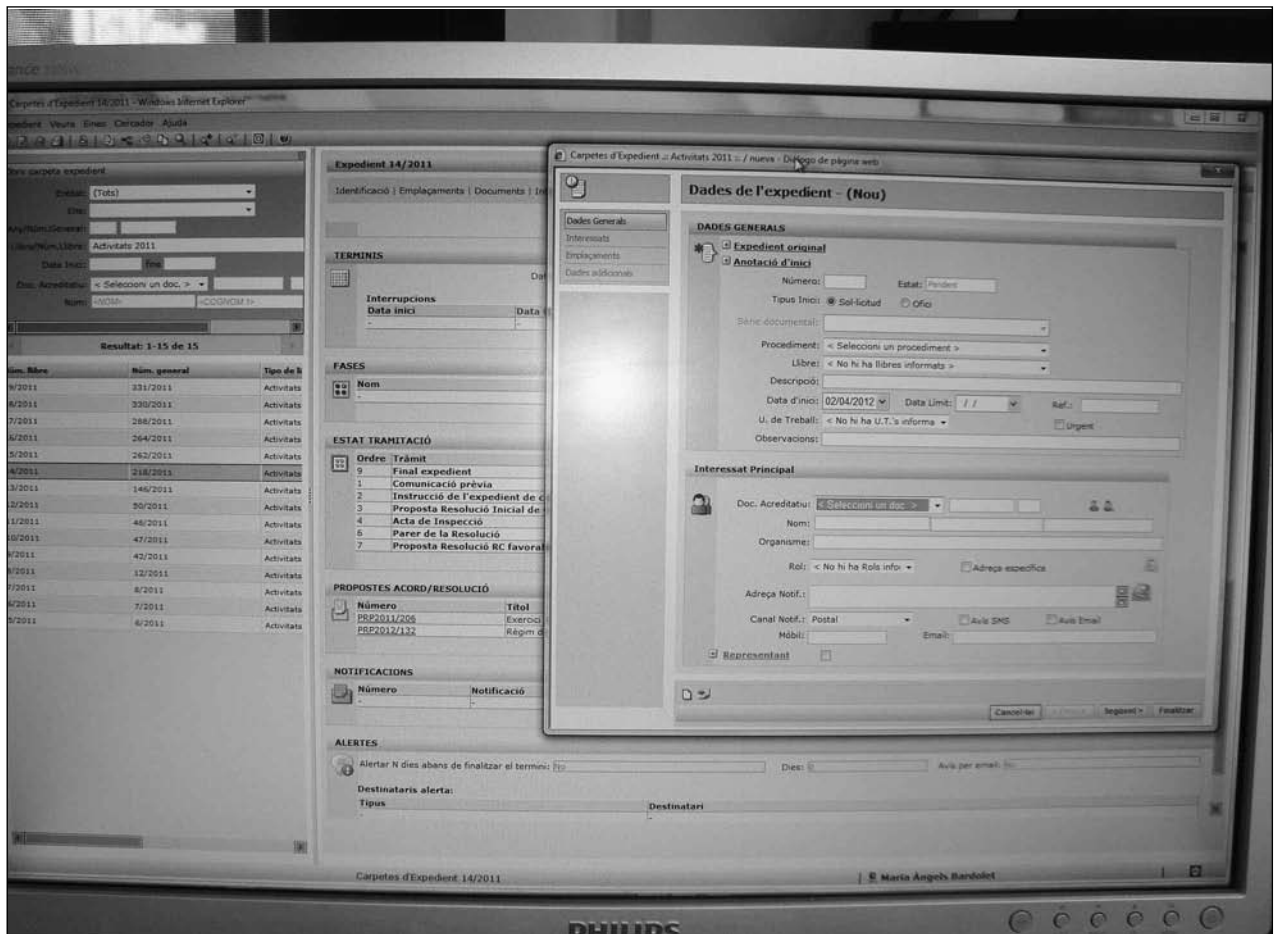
Carpetes d'Expedient 14/2011 - Windows Internet Explorer

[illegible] Veure Eines Cercador Ajuda

Expedient 14/2011

Identificació | Emplaçaments | Documents | In

Estat: (Tots)

Llibre/Núm.Llibre: Activitats 2011

Data Inici: fins

Doc. Acreditatiu: < Seleccioni un doc. >

Nom: <NOM> <COGNOM 1>

Resultat: 1-15 de 15

| Núm. llibre | Núm. general | Tipo de ll |
|---|---|---|
| 9/2011 | 331/2011 | Activitats |
| 8/2011 | 330/2011 | Activitats |
| 7/2011 | 288/2011 | Activitats |
| 6/2011 | 264/2011 | Activitats |
| 5/2011 | 262/2011 | Activitats |
| 4/2011 | 218/2011 | Activitats |
| 3/2011 | 146/2011 | Activitats |
| 12/2011 | 50/2011 | Activitats |
| 11/2011 | 48/2011 | Activitats |
| 10/2011 | 47/2011 | Activitats |
| 9/2011 | 42/2011 | Activitats |
| 8/2011 | 12/2011 | Activitats |
| 7/2011 | 8/2011 | Activitats |
| 6/2011 | 7/2011 | Activitats |
| 5/2011 | 6/2011 | Activitats |

TERMINIS

Interrupcions

| Data inici | Data |
|---|---|
| - | - |

FASES

| Nom |
|---|
| - |

ESTAT TRAMITACIÓ

| Ordre | Tràmit |
|---|---|
| 9 | Final expedient |
| 1 | Comunicació prèvia |
| 2 | Instrucció de l'expedient de c |
| 3 | Proposta Resolució Inicial de |
| 4 | Acta de Inspecció |
| 6 | Parer de la Resolució |
| 7 | Proposta Resolució RC favoral |

PROPOSTES ACORD/RESOLUCIÓ

| Número | Títol |
|---|---|
| PRP2011/206 | Exercici |
| PRP2012/132 | Règim d |

NOTIFICACIONS

| Número | Notificació |
|---|---|
| - | - |

ALERTES

Alertar N dies abans de finalitzar el termini: No

Dies: 0

Avís per email: No

Destinataris alerta:

| Tipus | Destinatari |
|---|---|
| - | - |

Carpetes d'Expedient :: Activitats 2011 :: / nueva - Diálogo de página web

Dades de l'expedient - (Nou)

Dades Generals
Interessats
Emplaçaments
Dades addicionals

DADES GENERALS

Expedient original

Anotació d'inici

Número:

Estat: Pendent

Tipus Inici: Sol·licitud Ofici

Sèrie documental:

Procediment: < Seleccioni un procediment >

Llibre: < No hi ha llibres informats >

Descripció:

Data d'inici: 02/04/2012

Data Límit: / /

Ref.:

U. de Treball: < No hi ha U.T.'s informa

Urgent

Observacions:

Interessat Principal

Doc. Acreditatiu: < Seleccioni un doc. >

Nom:

Organisme:

Rol: < No hi ha Rols info

Adreça específica

Adreça Notif.:

Canal Notif.: Postal

Avís SMS

Avís Email

Mòbil:

Email:

Representant

Cancel·lar

< Anterior

Següent >

Finalitzar

Carpetes d'Expedient 14/2011

Maria Àngels Bardolet

PHILIPS